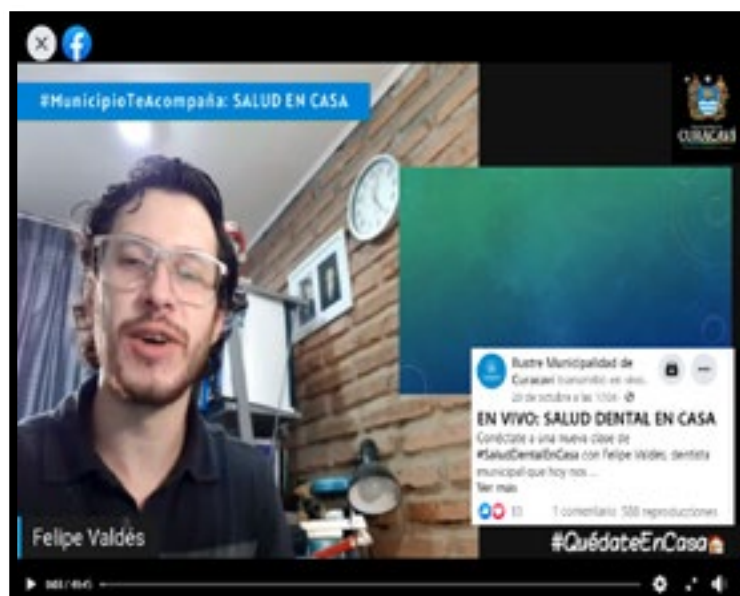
#MunicipioTeAcompaña: SALUD EN CASA

CURACAVÍ

Ilustre Municipalidad de Curacaví transmitió en vivo.
20 de octubre a las 17:04 ·

EN VIVO: SALUD DENTAL EN CASA

Conéctate a una nueva clase de #SaludDentalEnCasa con Felipe Valdés, dentista municipal que hoy nos ...

Ver más

33 1 comentario 500 reproducciones

Felipe Valdés

#QuédateEnCasa

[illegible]